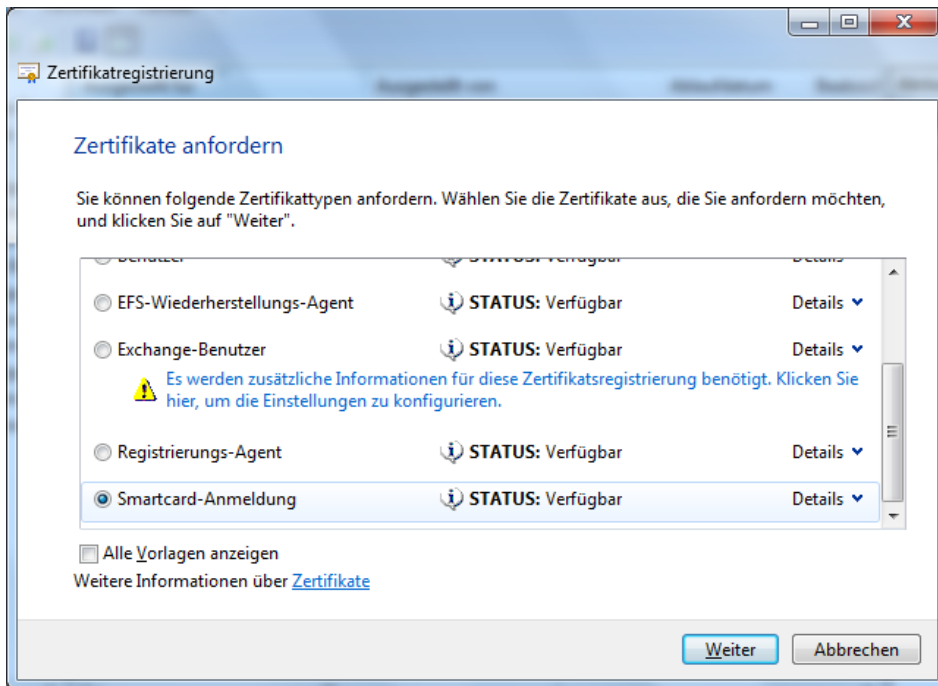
Zertifikatregistrierung

Zertifikate anfordern

Sie können folgende Zertifikattypen anfordern. Wählen Sie die Zertifikate aus, die Sie anfordern möchten, und klicken Sie auf "Weiter".

Benutzer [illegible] STATUS: Verfügbar Details

EFS-Wiederherstellungs-Agent STATUS: Verfügbar Details

Exchange-Benutzer STATUS: Verfügbar Details

Es werden zusätzliche Informationen für diese Zertifikatsregistrierung benötigt. Klicken Sie hier, um die Einstellungen zu konfigurieren.

Registrierungs-Agent STATUS: Verfügbar Details

Smartcard-Anmeldung STATUS: Verfügbar Details

Alle Vorlagen anzeigen

Weitere Informationen über Zertifikate

Weiter Abbrechen